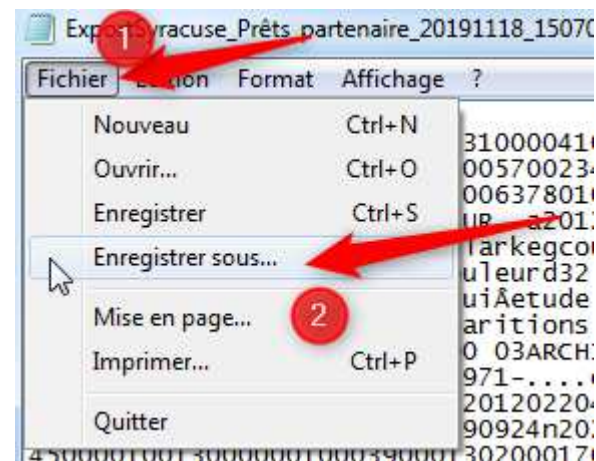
ExportSyracuse_Prêts_partenaire_20191118_15070

1

Fichier Edition Format Affichage ?

Nouveau Ctrl+N
Ouvrir... Ctrl+O
Enregistrer Ctrl+S
Enregistrer sous...
Mise en page...
Imprimer... Ctrl+P
Quitter

2

31000041
00570023
00637801
UR a201
larkegco
uleurd32
uiÂetude
aritions
0 03ARCH
971-....
20120220
90924n20
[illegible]